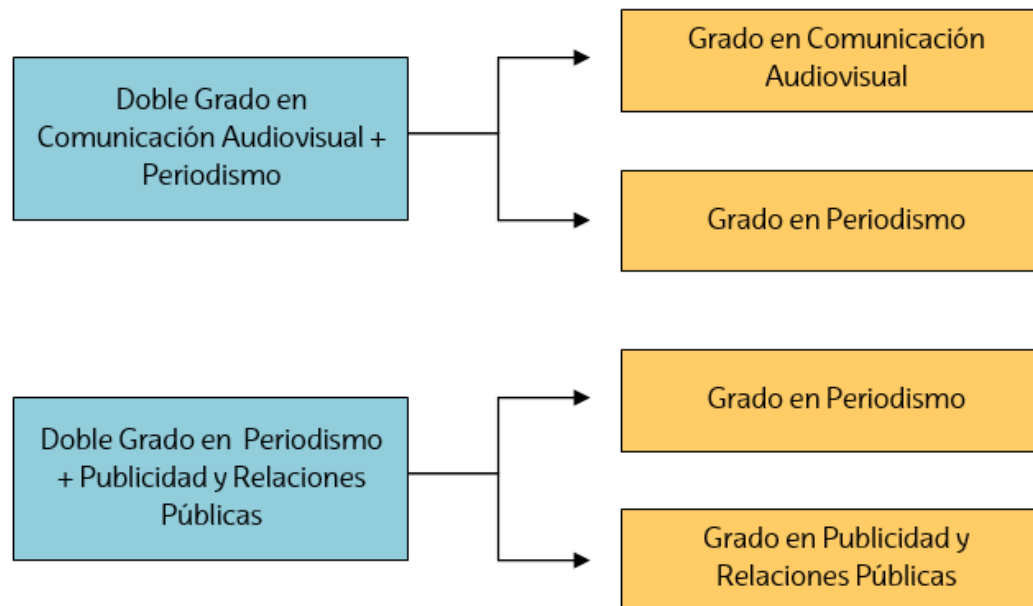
Doble Grado en Comunicación Audiovisual + Periodismo

Grado en Comunicación Audiovisual

Grado en Periodismo

Doble Grado en Periodismo + Publicidad y Relaciones Públicas

Grado en Periodismo

Grado en Publicidad y Relaciones Públicas